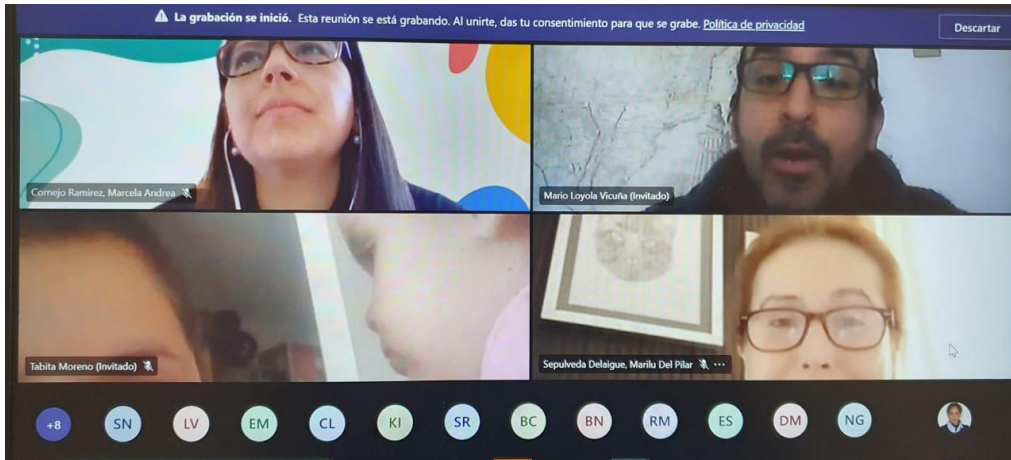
⚠ La grabación se inició. Esta reunión se está grabando. Al unirte, das tu consentimiento para que se grabe. Política de privacidad

Descartar

Cornejo Ramirez, Marcela Andrea

Mario Loyola Vicuña (Invitado)

Tabita Moreno (Invitado)

Sepulveda Delaigue, Marilu Del Pilar ···

+8 SN LV EM CL KI SR BC BN RM ES DM NG